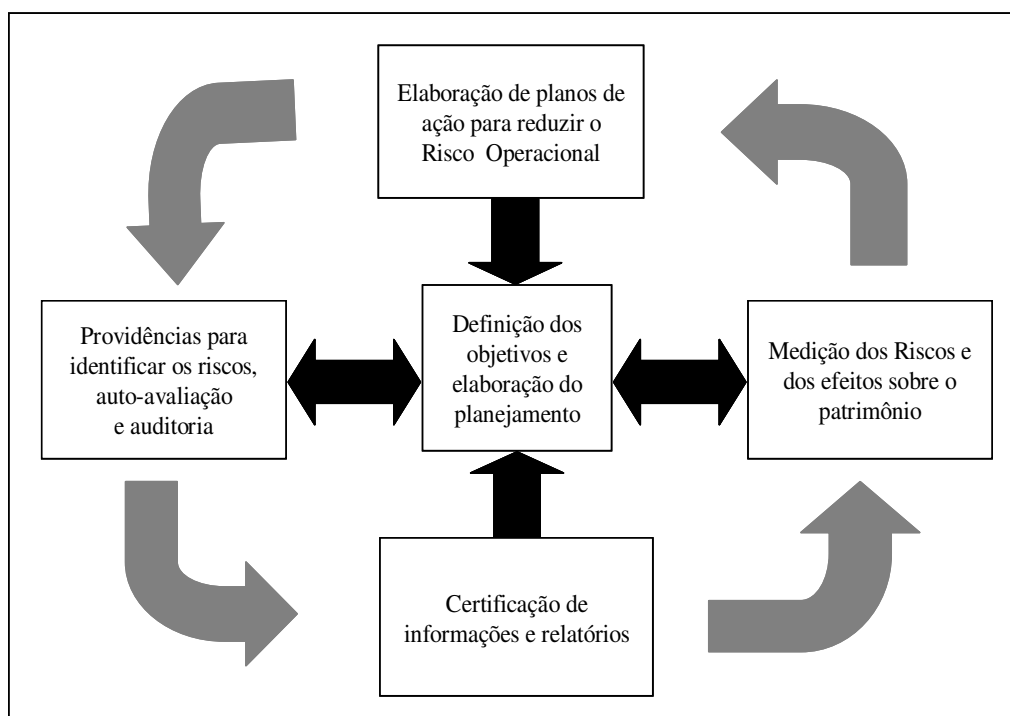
Elaboração de planos de ação para reduzir o Risco Operacional

Providências para identificar os riscos, auto-avaliação e auditoria

Definição dos objetivos e elaboração do planejamento

Medição dos Riscos e dos efeitos sobre o patrimônio

Certificação de informações e relatórios